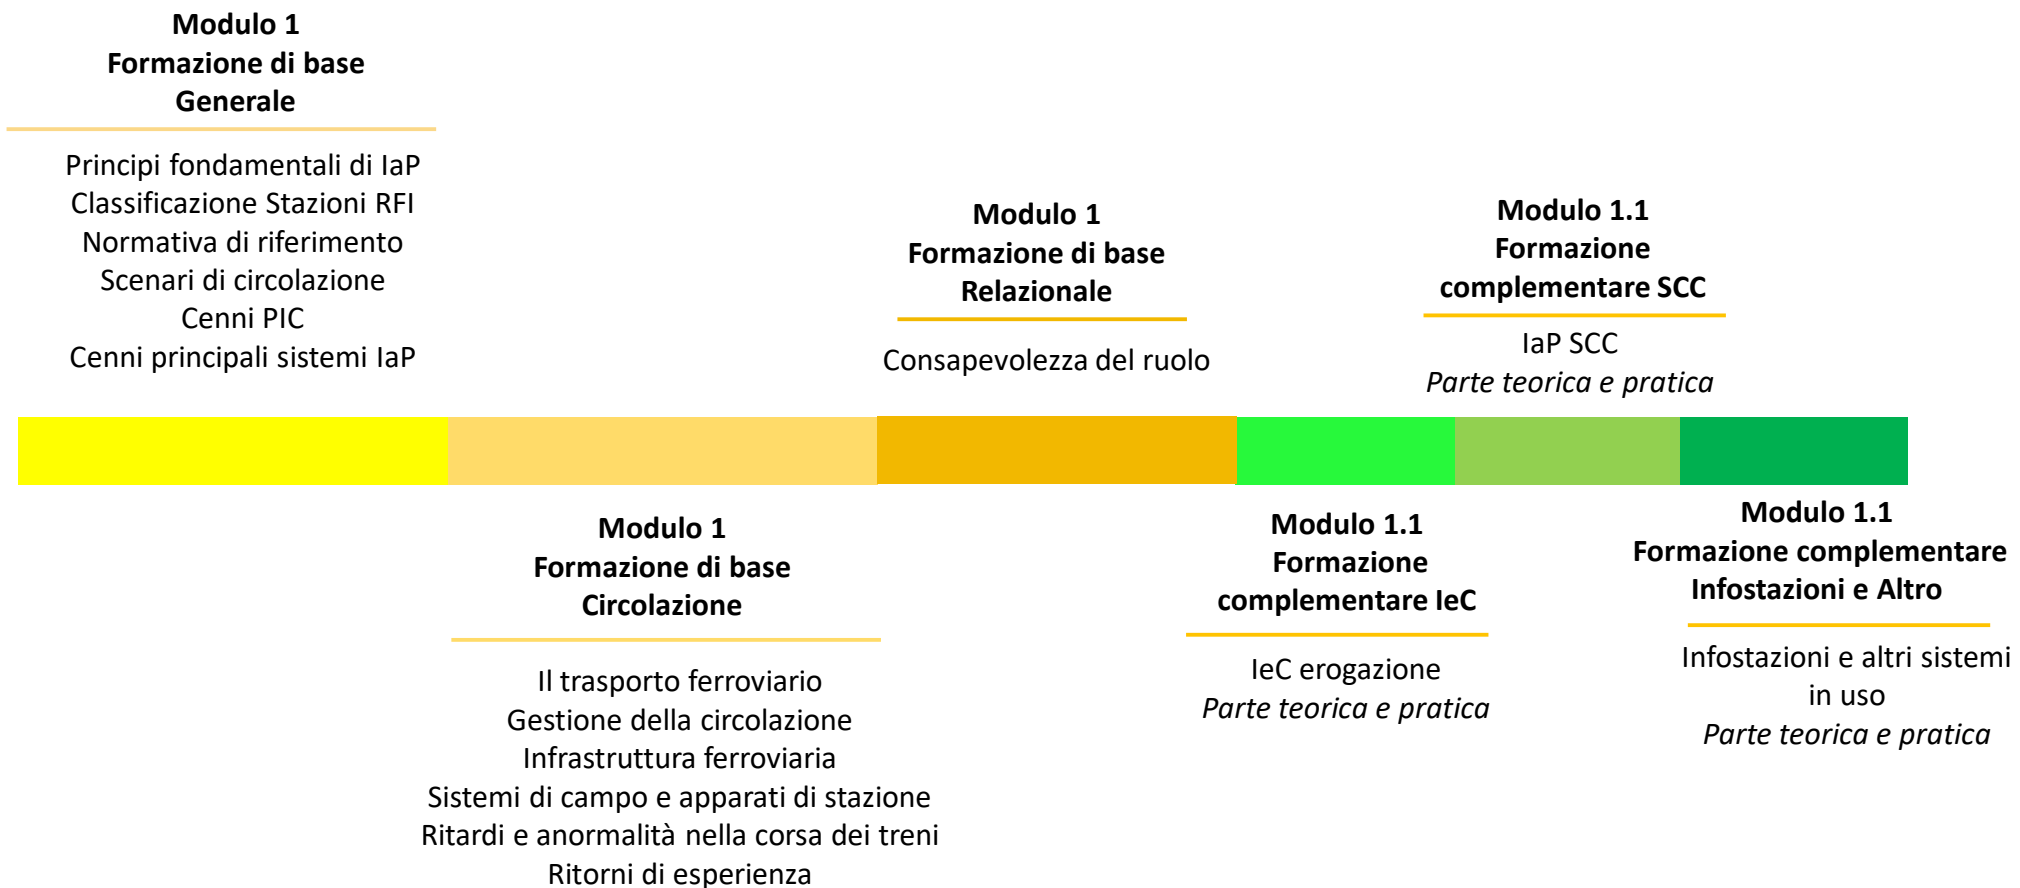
**Modulo 1**
**Formazione di base**
**Generale**

Principi fondamentali di IaP
Classificazione Stazioni RFI
Normativa di riferimento
Scenari di circolazione
Cenni PIC
Cenni principali sistemi IaP

**Modulo 1**
**Formazione di base**
**Relazionale**

Consapevolezza del ruolo

**Modulo 1.1**
**Formazione**
**complementare SCC**

IaP SCC
*Parte teorica e pratica*

**Modulo 1**
**Formazione di base**
**Circolazione**

Il trasporto ferroviario
Gestione della circolazione
Infrastruttura ferroviaria
Sistemi di campo e apparati di stazione
Ritardi e anormalità nella corsa dei treni
Ritorni di esperienza

**Modulo 1.1**
**Formazione**
**complementare IeC**

IeC erogazione
*Parte teorica e pratica*

**Modulo 1.1**
**Formazione complementare**
**Infostazioni e Altro**

Infostazioni e altri sistemi in uso
*Parte teorica e pratica*